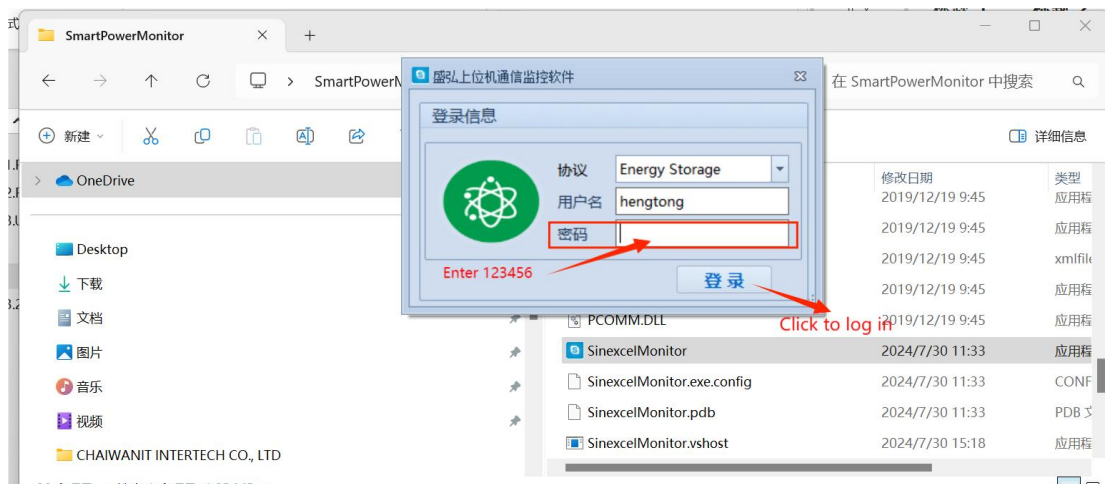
SmartPowerMonitor ×
+
SmartPowerM
在 SmartPowerMonitor 中搜索
新建
详细信息
OneDrive
Desktop
下载
文档
图片
音乐
视频
CHAIWANIT INTERTECH CO., LTD

盛弘上位机通信监控软件
登录信息
协议 Energy Storage
用户名 hengtong
密码
Enter 123456
登 录
Click to log in

| | 修改日期 | 类型 |
|---|---|---|
| | 2019/12/19 9:45 | 应用程 |
| | 2019/12/19 9:45 | 应用程 |
| | 2019/12/19 9:45 | xmlfile |
| | 2019/12/19 9:45 | 应用程 |
| PCOMM.DLL | 2019/12/19 9:45 | 应用程 |
| SinexcelMonitor | 2024/7/30 11:33 | 应用程 |
| SinexcelMonitor.exe.config | 2024/7/30 11:33 | CONF |
| SinexcelMonitor.pdb | 2024/7/30 11:33 | PDB 文 |
| SinexcelMonitor.vshost | 2024/7/30 15:18 | 应用程 |